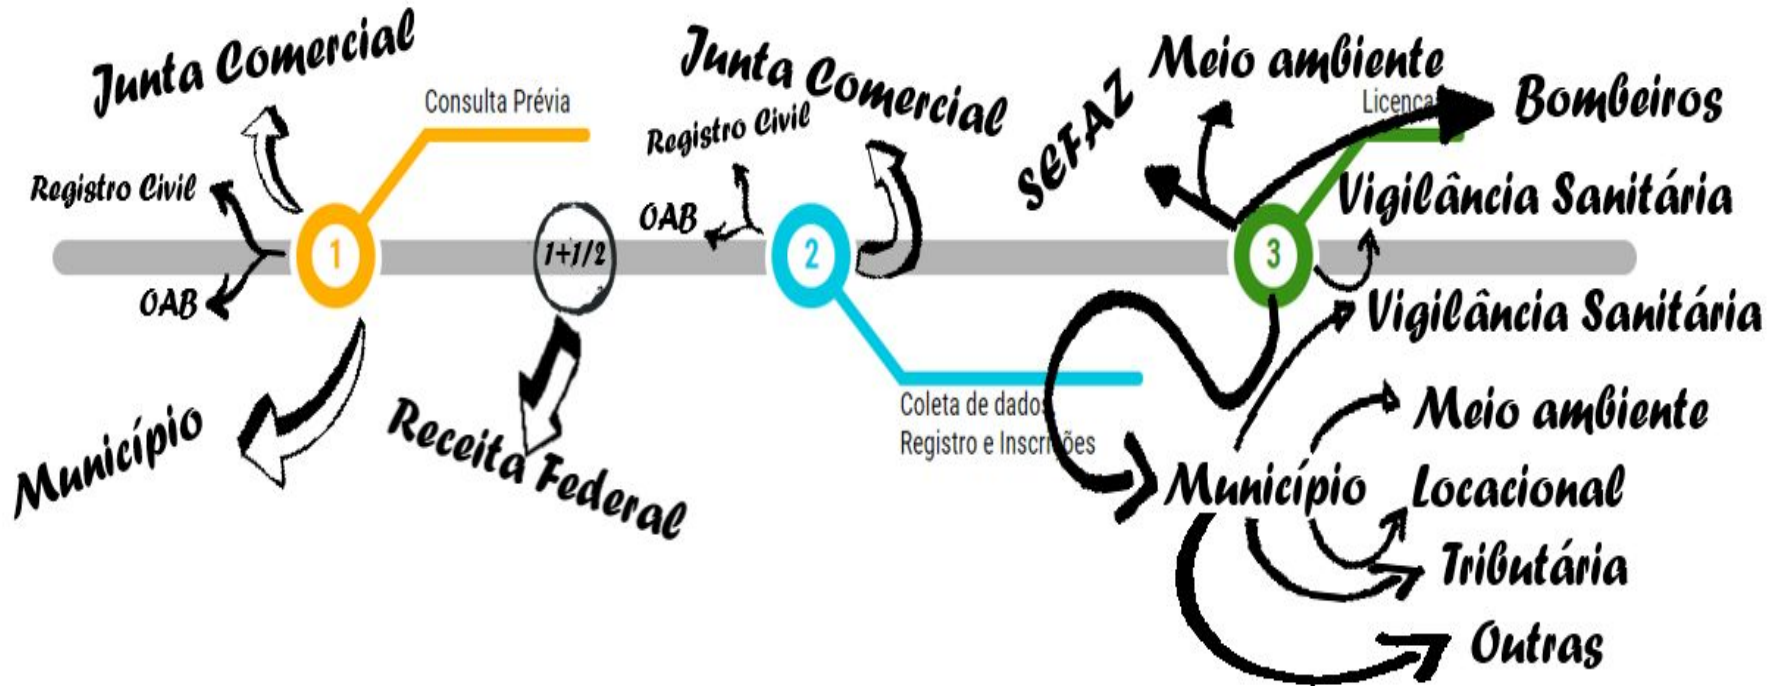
Junta Comercial
Consulta Prévia
Registro Civil
1
OAB
Município
1+1/2
Receita Federal
Junta Comercial
Registro Civil
OAB
2
Coleta de dados
Registro e Inscr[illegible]ões
SEFAZ
Meio ambiente
Licença
Bombeiros
3
Vigilância Sanitária
Vigilância Sanitária
Município
Meio ambiente
Locacional
Tributária
Outras